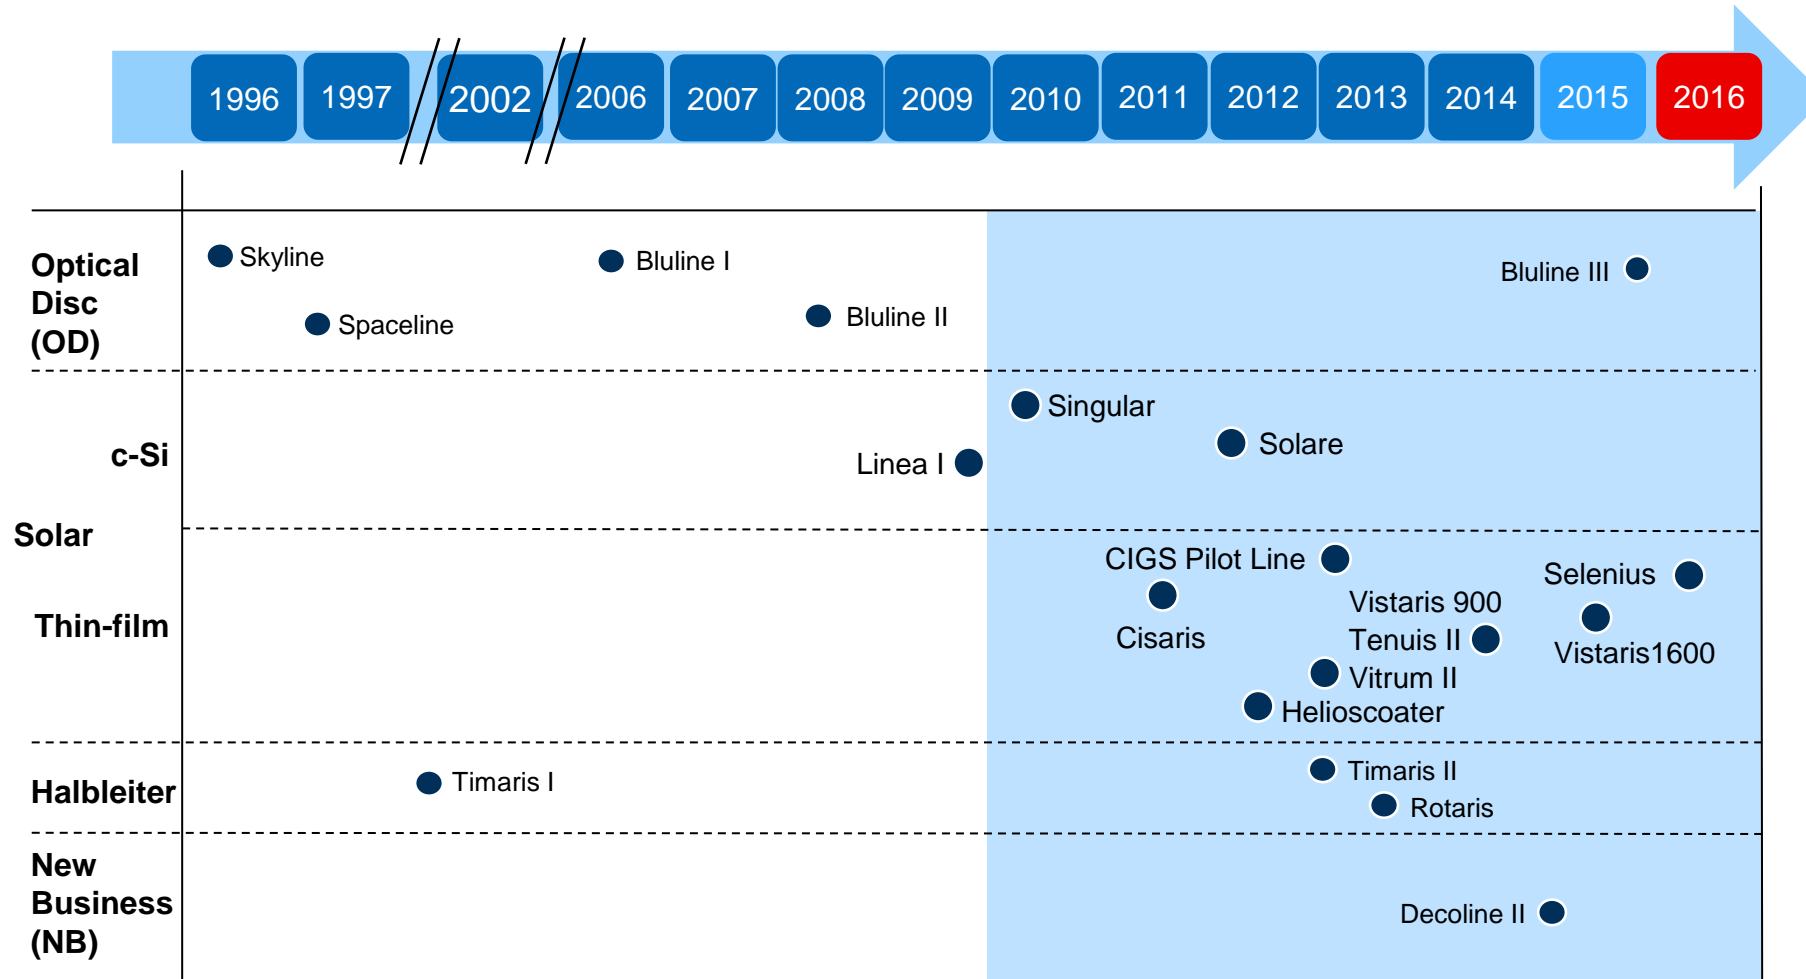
1996 1997 2002 2006 2007 2008 2009 2010 2011 2012 2013 2014 2015 2016

Optical Disc (OD)

Skyline

Bluline I

Bluline III

Spaceline

Bluline II

c-Si

Singular

Solare

Linea I

Solar

Thin-film

CIGS Pilot Line

Selenius

Cisaris

Vistaris 900

Tenuis II

Vistaris1600

Vitrum II

Helioscoater

Halbleiter

Timaris I

Timaris II

Rotaris

New Business (NB)

Decoline II